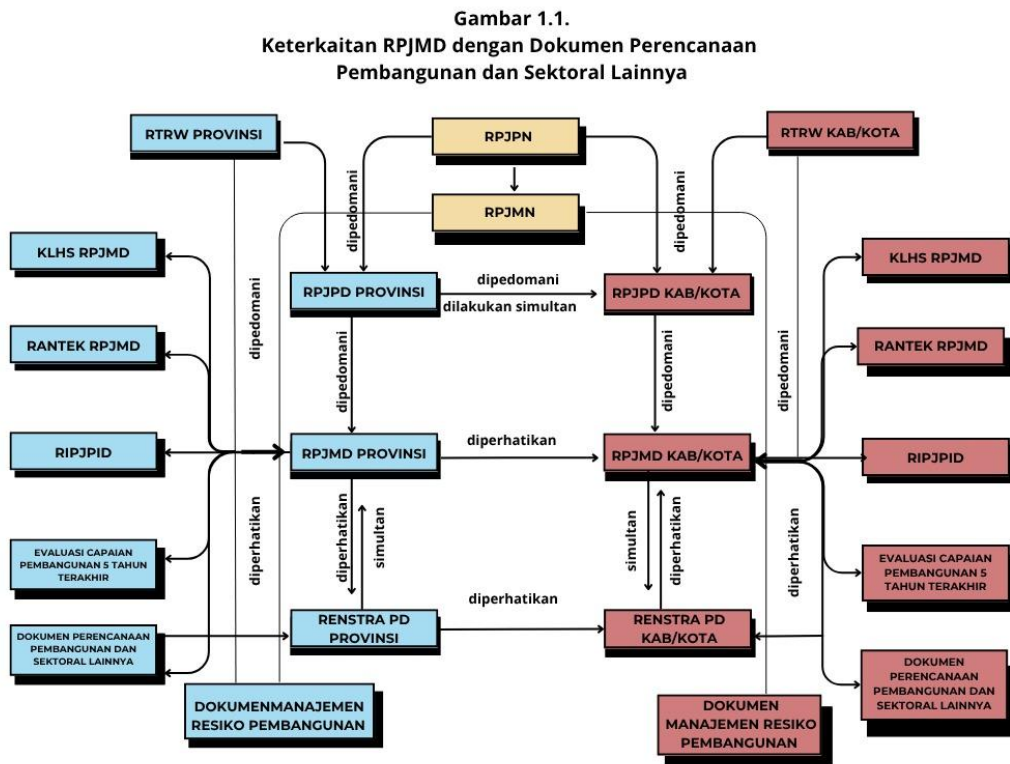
Gambar 1.1.
Keterkaitan RPJMD dengan Dokumen Perencanaan Pembangunan dan Sektoral Lainnya

RTRW PROVINSI

RPJPN

RTRW KAB/KOTA

RPJMN

dipedomani

dipedomani

KLHS RPJMD

KLHS RPJMD

RPJPD PROVINSI

dipedomani

dilakukan simultan

RPJPD KAB/KOTA

dipedomani

RANTEK RPJMD

RANTEK RPJMD

dipedomani

dipedomani

dipedomani

RIPJPID

RPJMD PROVINSI

diperhatikan

RPJMD KAB/KOTA

RIPJPID

diperhatikan

simultan

simultan

diperhatikan

diperhatikan

diperhatikan

EVALUASI CAPAIAN PEMBANGUNAN 5 TAHUN TERAKHIR

EVALUASI CAPAIAN PEMBANGUNAN 5 TAHUN TERAKHIR

diperhatikan

RENSTRA PD PROVINSI

RENSTRA PD KAB/KOTA

DOKUMEN PERENCANAAN PEMBANGUNAN DAN SEKTORAL LAINNYA

DOKUMEN PERENCANAAN PEMBANGUNAN DAN SEKTORAL LAINNYA

DOKUMENMANAJEMEN RESIKO PEMBANGUNAN

DOKUMEN MANAJEMEN RESIKO PEMBANGUNAN